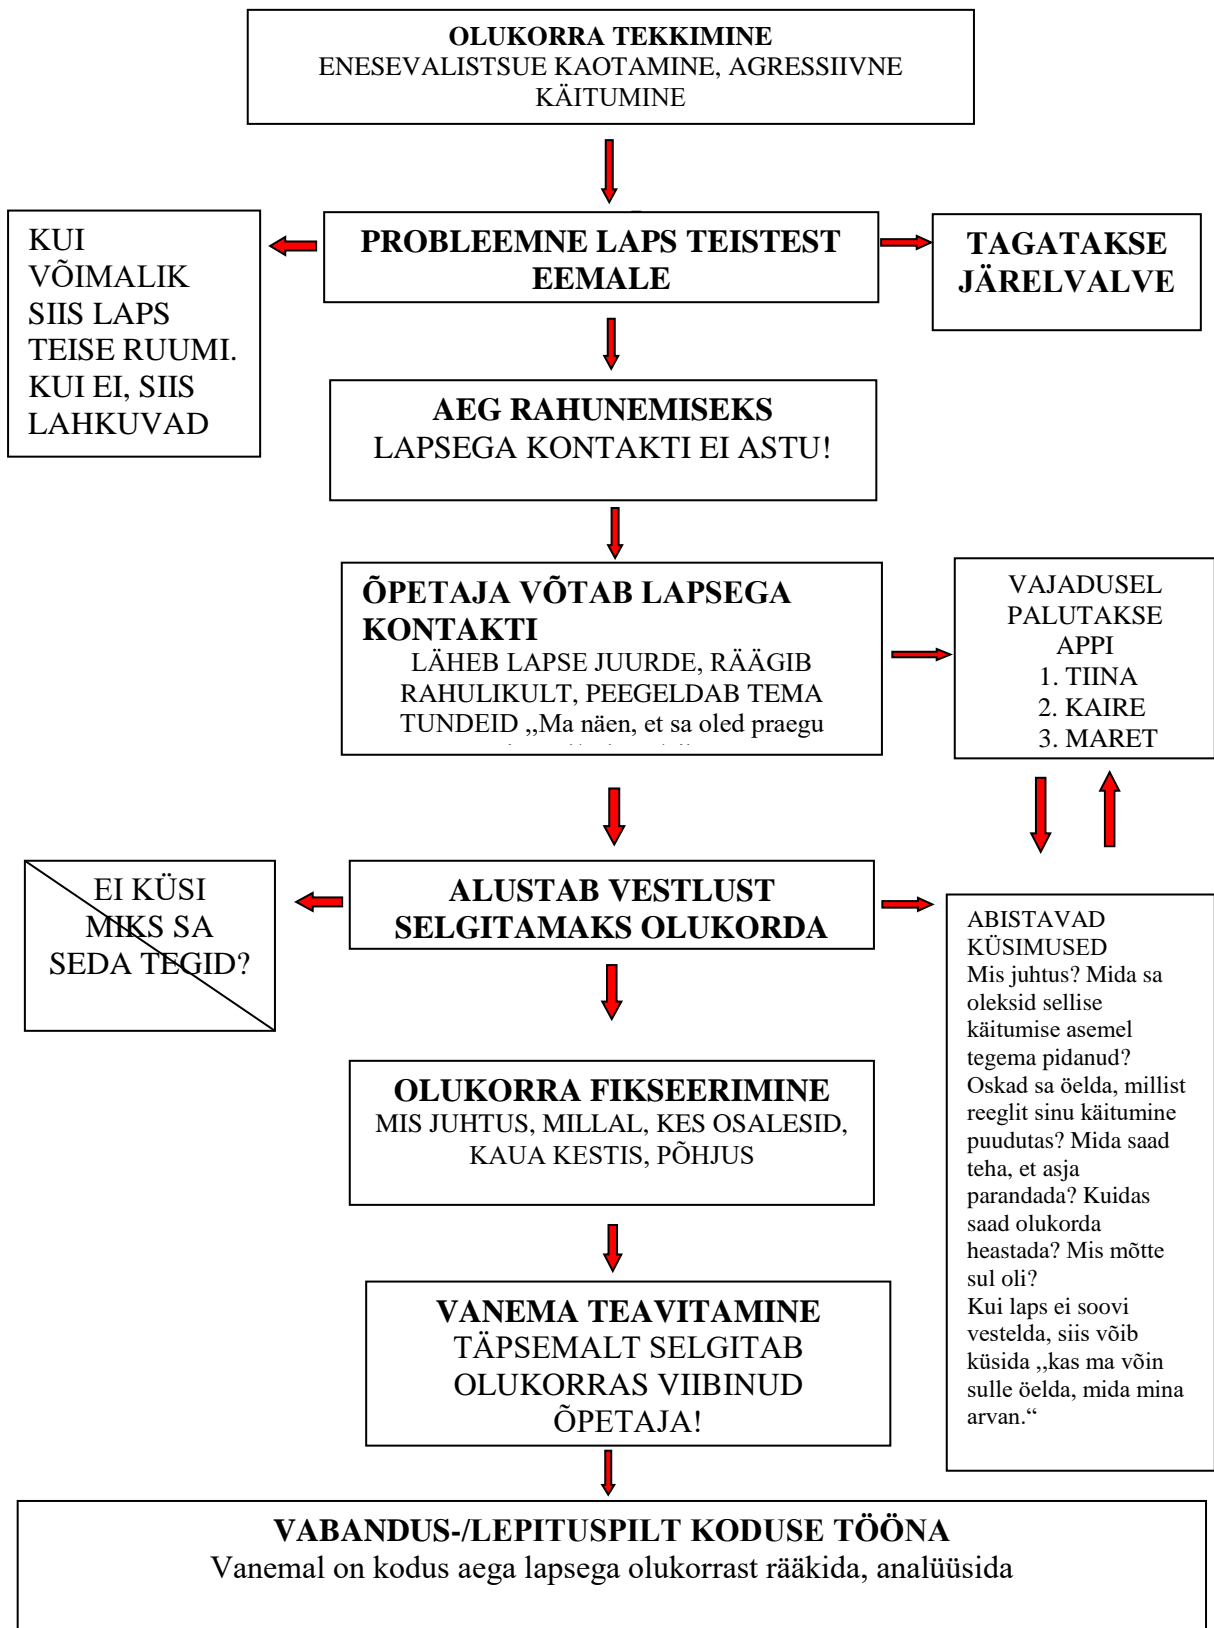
OLUKORRA TEKKIMINE
ENESEVALISTSUE KAOTAMINE, AGRESSIIVNE KÄITUMINE

KUI VÕIMALIK SIIS LAPS TEISE RUUMI. KUI EI, SIIS LAHKUVAD

PROBLEEMNE LAPS TEISTEST EEMALE

TAGATAKSE JÄRELVALVE

AEG RAHUNEMISEKS
LAPSEGA KONTAKTI EI ASTU!

ÕPETAJA VÕTAB LAPSEGA KONTAKTI
LÄHEB LAPSE JUURDE, RÄÄGIB RAHULIKULT, PEEGELDAB TEMA TUNDEID ,,Ma näen, et sa oled praegu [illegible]

VAJADUSEL PALUTAKSE APPI
1. TIINA
2. KAIRE
3. MARET

EI KÜSI MIKS SA SEDA TEGID?

ALUSTAB VESTLUST SELGITAMAKS OLUKORDA

ABISTAVAD KÜSIMUSED
Mis juhtus? Mida sa oleksid sellise käitumise asemel tegema pidanud? Oskad sa öelda, millist reeglit sinu käitumine puudutas? Mida saad teha, et asja parandada? Kuidas saad olukorda heastada? Mis mõtte sul oli?
Kui laps ei soovi vestelda, siis võib küsida ,,kas ma võin sulle öelda, mida mina arvan.“

OLUKORRA FIKSEERIMINE
MIS JUHTUS, MILLAL, KES OSALESID, KAUA KESTIS, PÕHJUS

VANEMA TEAVITAMINE
TÄPSEMALT SELGITAB OLUKORRAS VIIBINUD ÕPETAJA!

VABANDUS-/LEPITUSPILT KODUSE TÖÖNA
Vanemal on kodus aega lapsega olukorrast rääkida, analüüsida